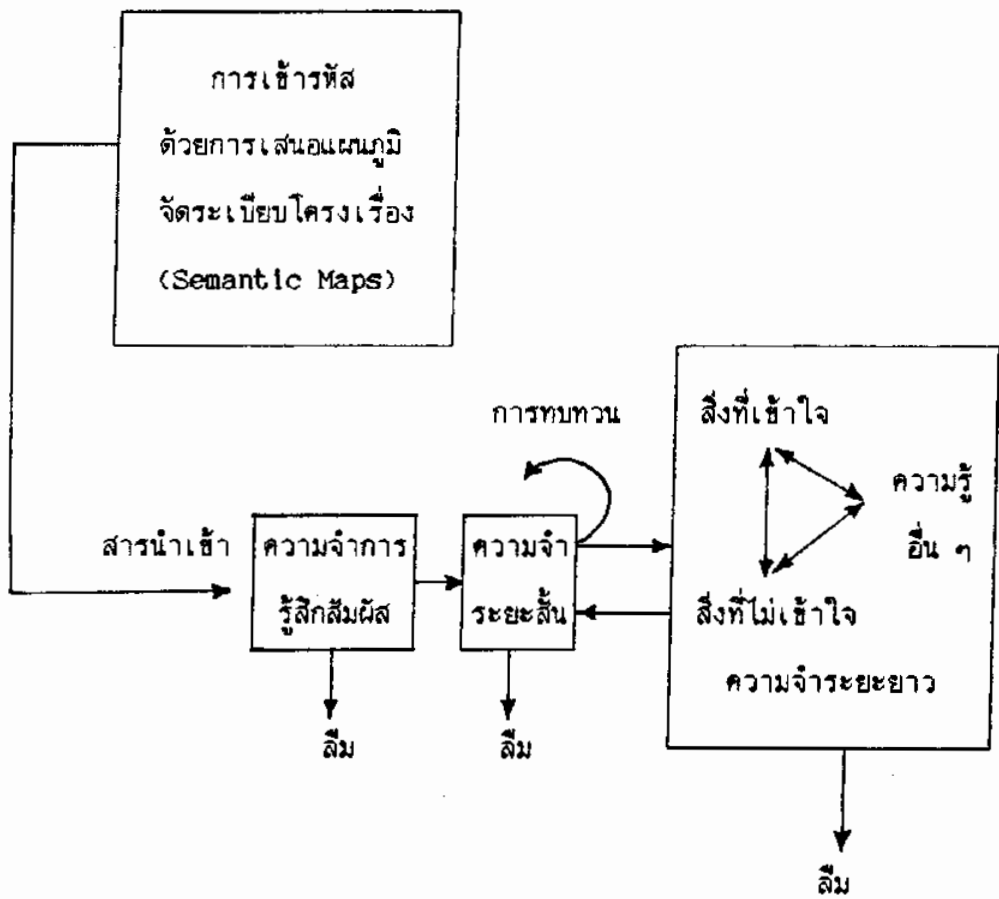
การเข้ารหัส
ด้วยการเสนอแผนภูมิ
จัดระเบียบโครงเรื่อง
(Semantic Maps)

การทบทวน

สิ่งที่เข้าใจ

ความรู้
อื่น ๆ

สารนำเข้า

ความจำการรู้สึกสัมผัส

ความจำระยะสั้น

สิ่งที่ไม่เข้าใจ

ความจำระยะยาว

ลืม

ลืม

ลืม